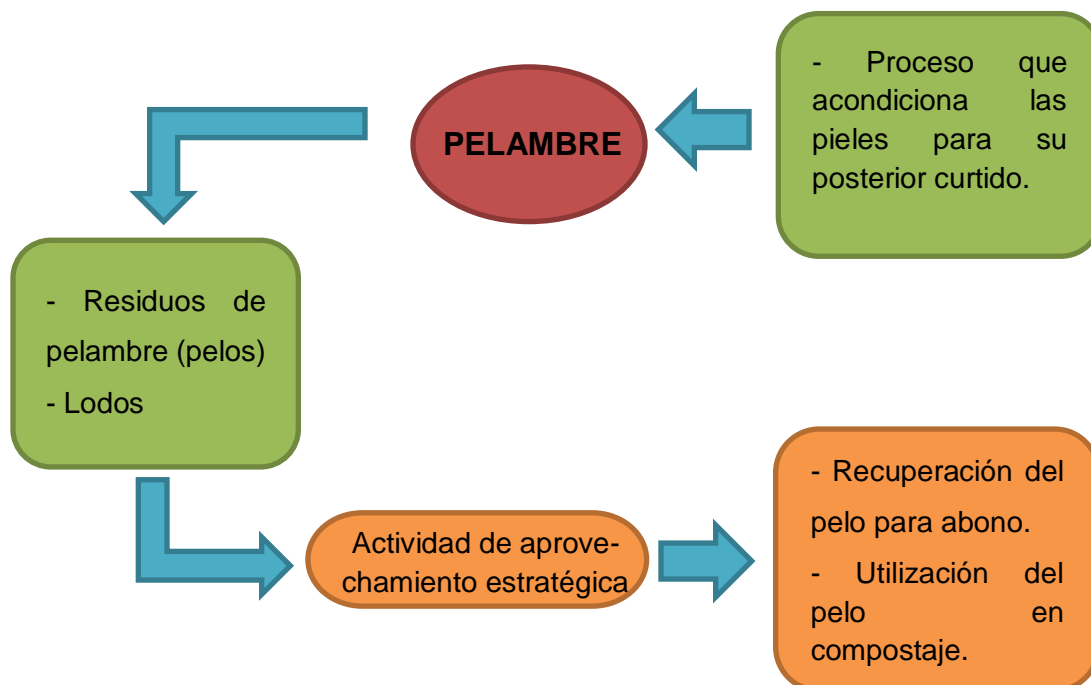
- Proceso que acondiciona las pieles para su posterior curtido.

PELAMBRE

- Residuos de pelambre (pelos)
- Lodos

Actividad de aprovechamiento estratégica

- Recuperación del pelo para abono.
- Utilización del pelo en compostaje.